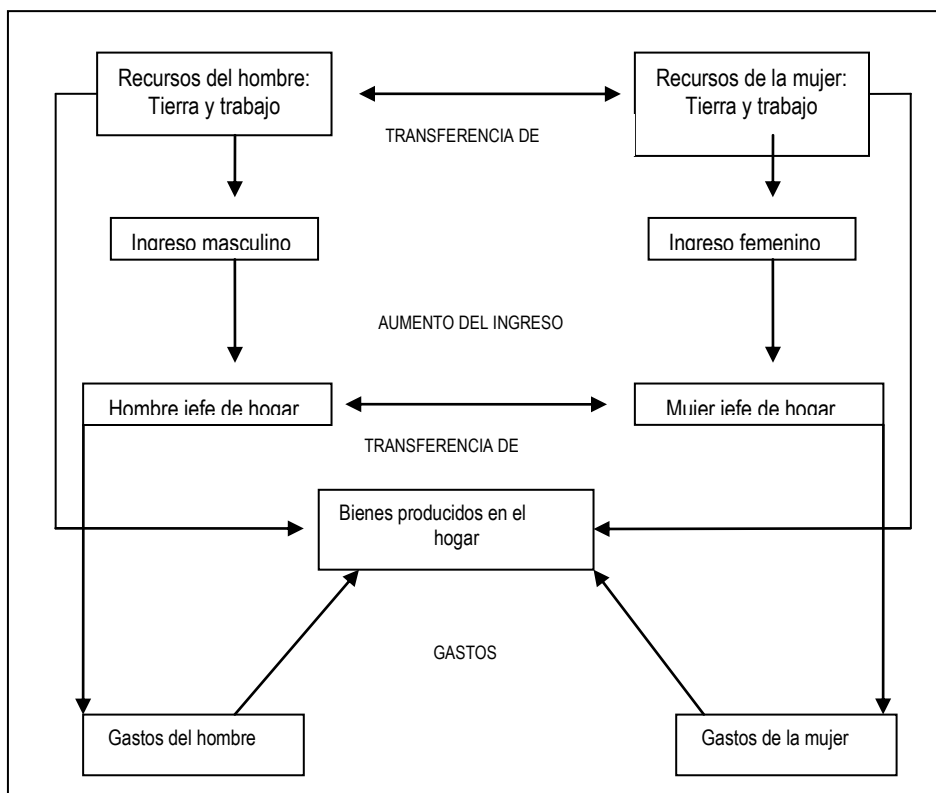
Recursos del hombre: Tierra y trabajo

Recursos de la mujer: Tierra y trabajo

TRANSFERENCIA DE

Ingreso masculino

Ingreso femenino

AUMENTO DEL INGRESO

Hombre jefe de hogar

Mujer jefe de hogar

TRANSFERENCIA DE

Bienes producidos en el hogar

GASTOS

Gastos del hombre

Gastos de la mujer